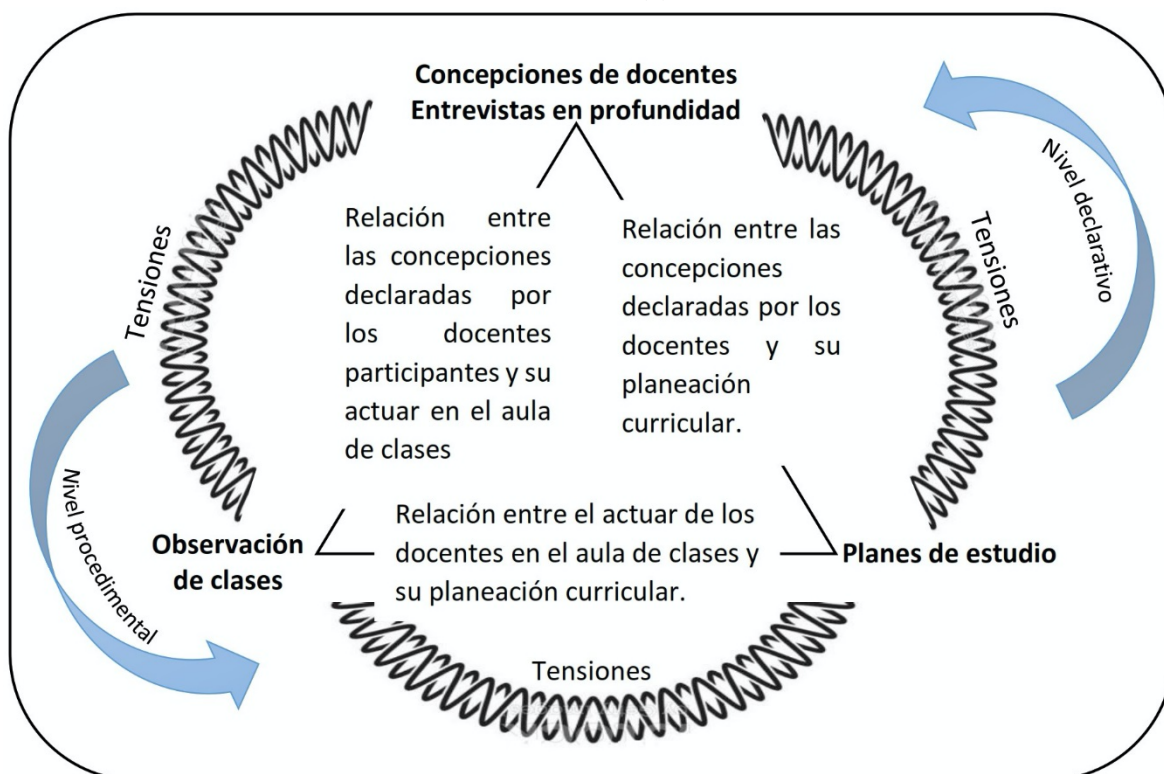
**Concepciones de docentes**
**Entrevistas en profundidad**

Nivel declarativo

Tensiones

Tensiones

Relación entre las concepciones declaradas por los docentes participantes y su actuar en el aula de clases

Relación entre las concepciones declaradas por los docentes y su planeación curricular.

Nivel procedimental

**Observación de clases**

Relación entre el actuar de los docentes en el aula de clases y su planeación curricular.

**Planes de estudio**

Tensiones